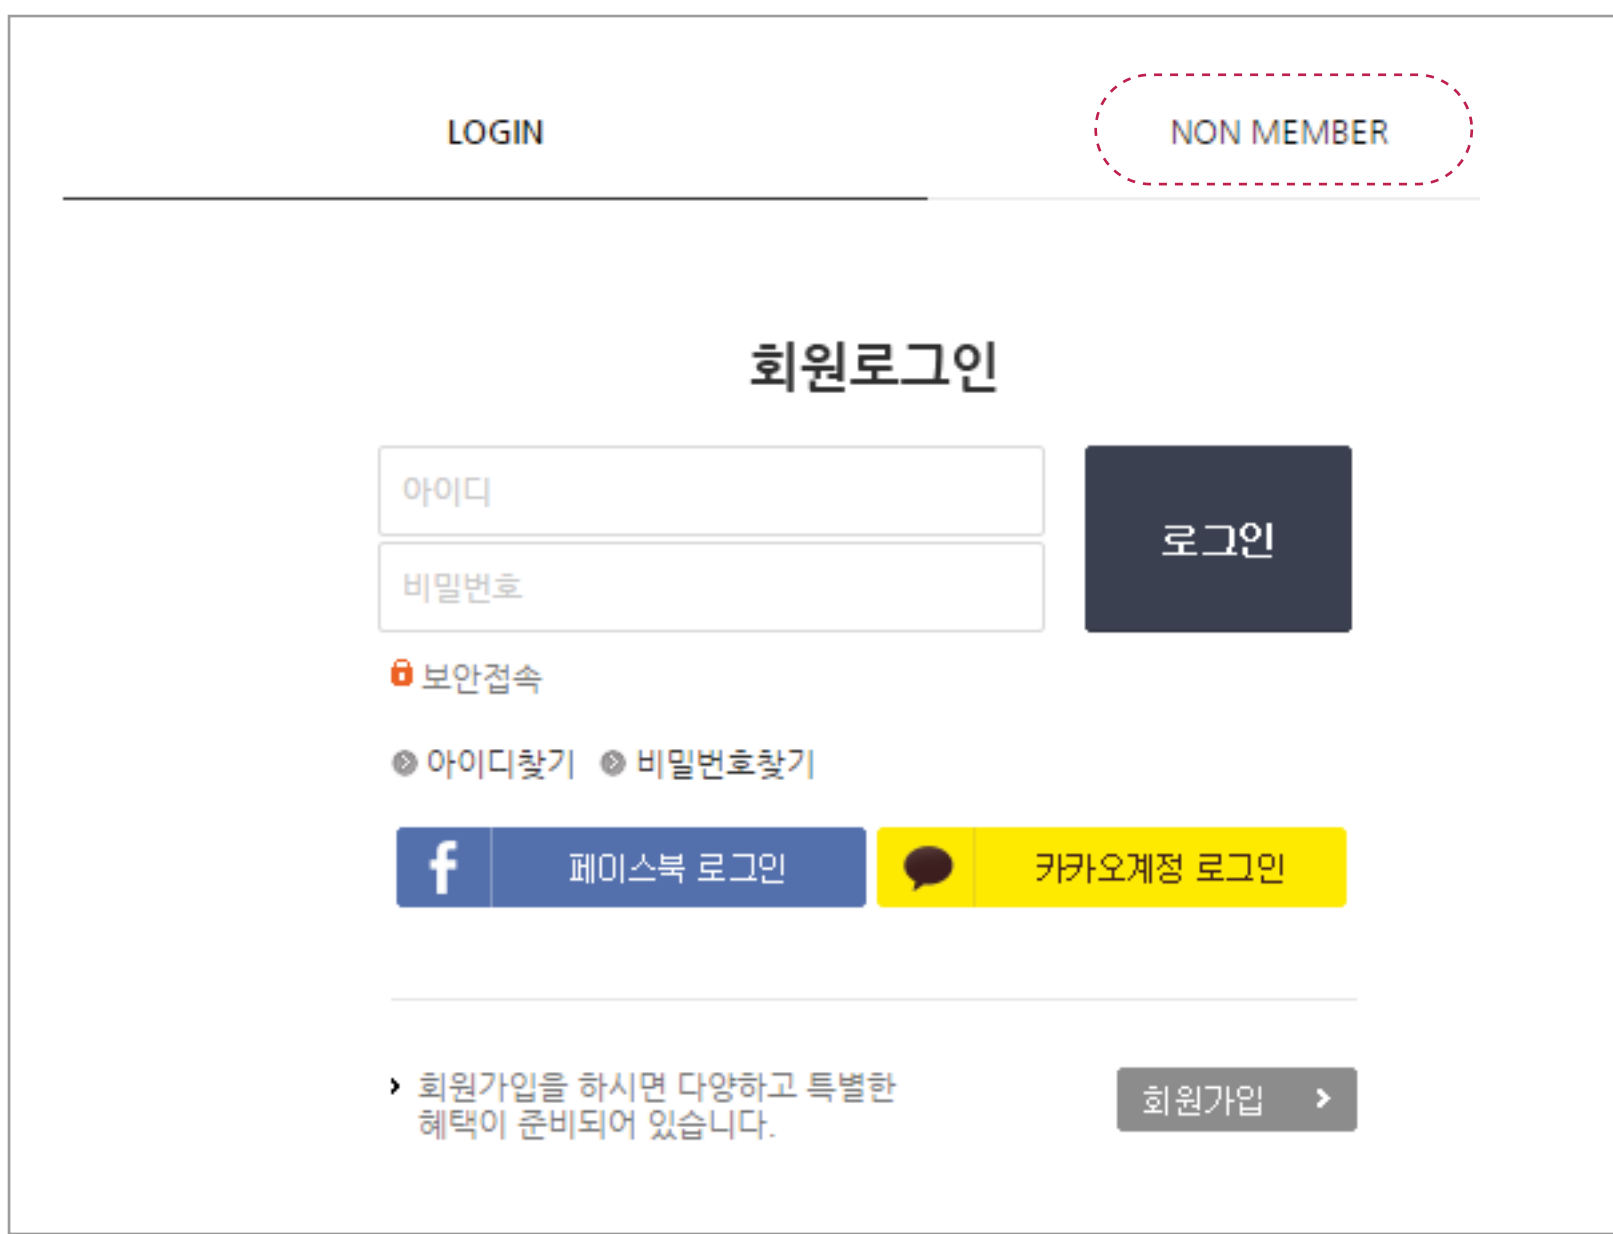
LOGIN

NON MEMBER

회원로그인

아이디

비밀번호

로그인

보안접속

아이디찾기 비밀번호찾기

f 페이스북 로그인

카카오계정 로그인

› 회원가입을 하시면 다양하고 특별한 혜택이 준비되어 있습니다.

회원가입 ›